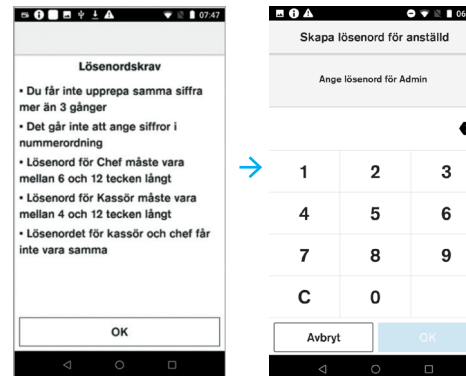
07:47

Lösenordskrav

• Du får inte upprepa samma siffra mer än 3 gånger
• Det går inte att ange siffror i nummerordning
• Lösenord för Chef måste vara mellan 6 och 12 tecken långt
• Lösenord för Kassör måste vara mellan 4 och 12 tecken långt
• Lösenordet för kassör och chef får inte vara samma

OK

06

Skapa lösenord för anställd

Ange lösenord för Admin

| 1 | 2 | 3 |
|---|---|---|
| 4 | 5 | 6 |
| 7 | 8 | 9 |
| C | 0 | |

Avbryt

OK